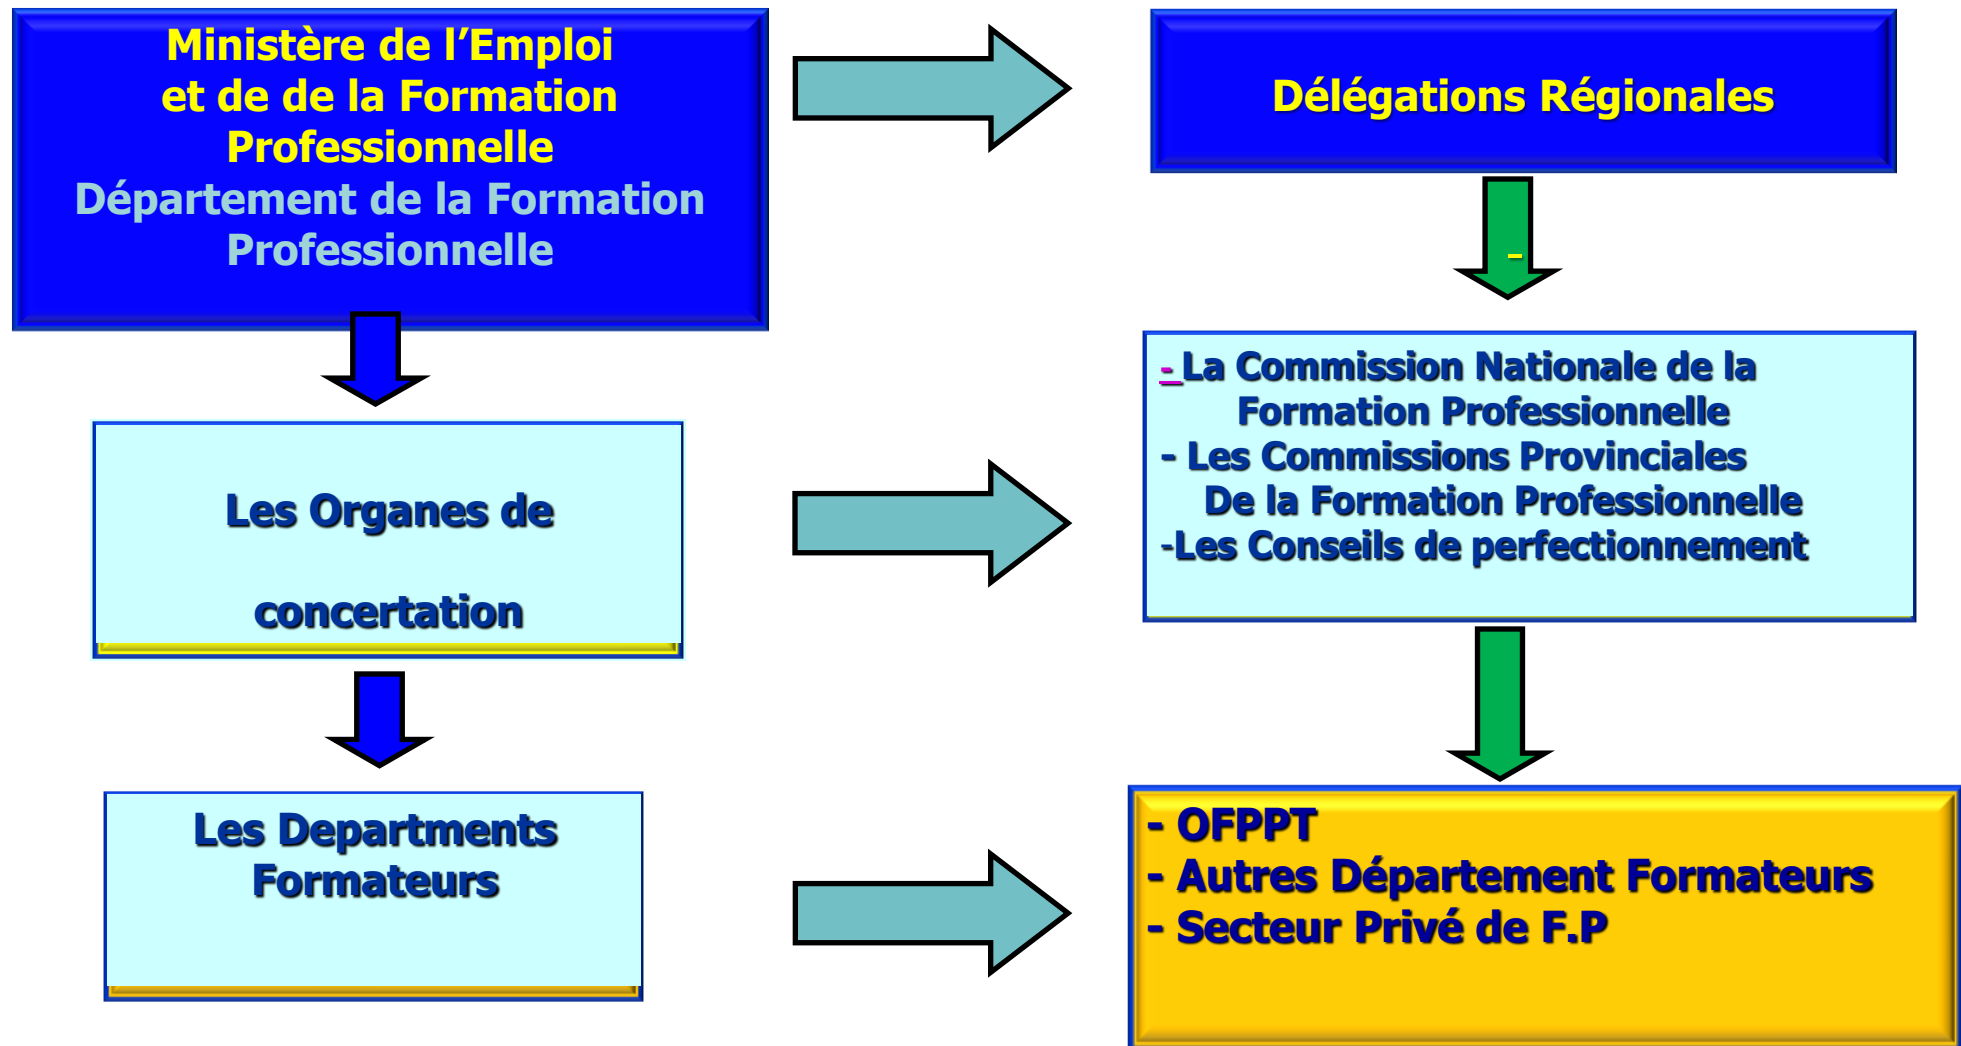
Ministère de l'Emploi et de de la Formation Professionnelle
Département de la Formation Professionnelle

Délégations Régionales

-

Les Organes de

concertation

- La Commission Nationale de la Formation Professionnelle
- Les Commissions Provinciales De la Formation Professionnelle
-Les Conseils de perfectionnement

Les Departments Formateurs

- OFPPT
- Autres Département Formateurs
- Secteur Privé de F.P